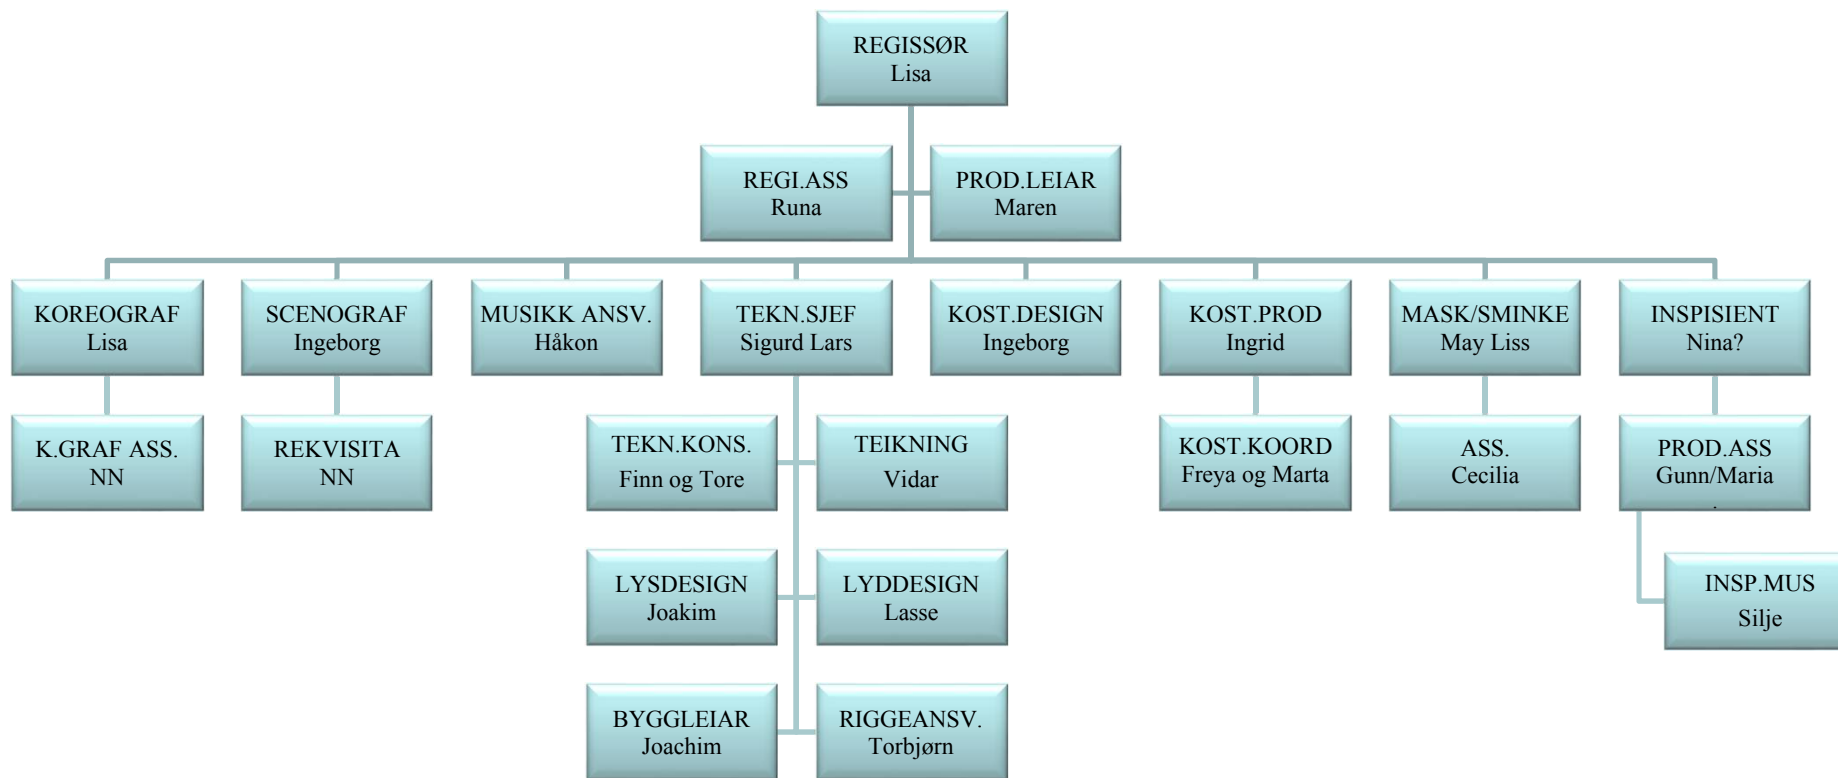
REGISSØR
Lisa

REGI.ASS
Runa

PROD.LEIAR
Maren

KOREOGRAF
Lisa

SCENOGRAF
Ingeborg

MUSIKK ANSV.
Håkon

TEKN.SJEF
Sigurd Lars

KOST.DESIGN
Ingeborg

KOST.PROD
Ingrid

MASK/SMINKE
May Liss

INSPISIENT
Nina?

K.GRAF ASS.
NN

REKVISITA
NN

TEKN.KONS.
Finn og Tore

TEIKNING
Vidar

KOST.KOORD
Freya og Marta

ASS.
Cecilia

PROD.ASS
Gunn/Maria

INSP.MUS
Silje

LYSDESIGN
Joakim

LYDDESIGN
Lasse

BYGGLEIAR
Joachim

RIGGEANSV.
Torbjørn